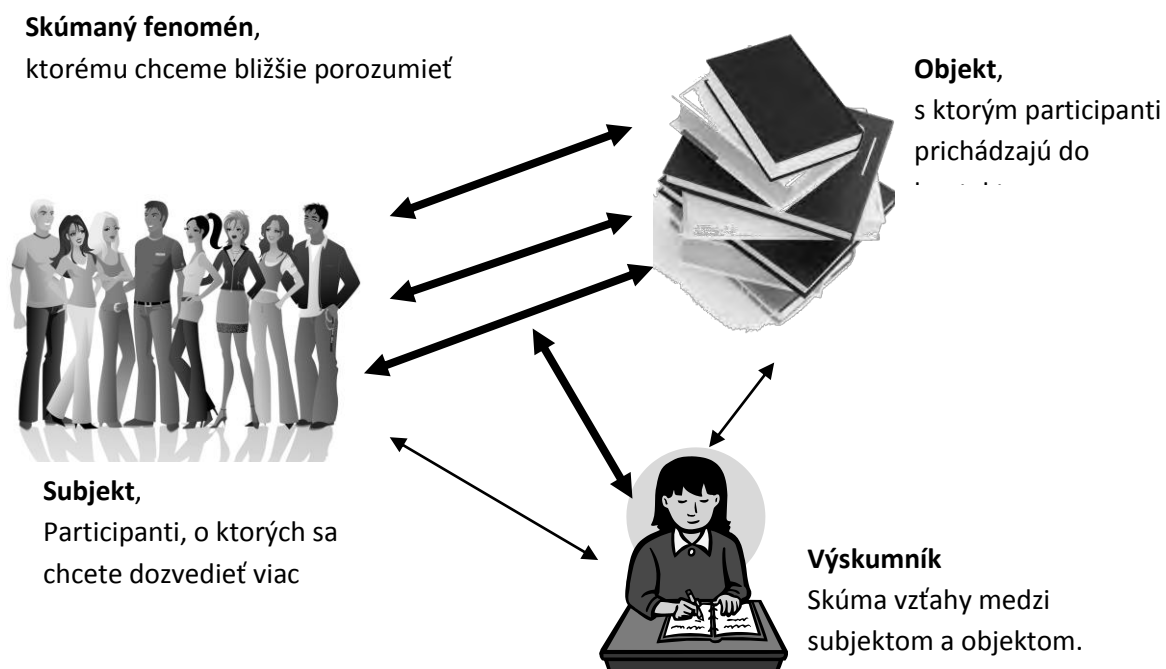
**Skúmaný fenomén**,
ktorému chceme bližšie porozumieť

**Objekt**,
s ktorým participanti prichádzajú do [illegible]

**Subjekt**,
Participanti, o ktorých sa chcete dozvedieť viac

**Výskumník**
Skúma vzťahy medzi subjektom a objektom.